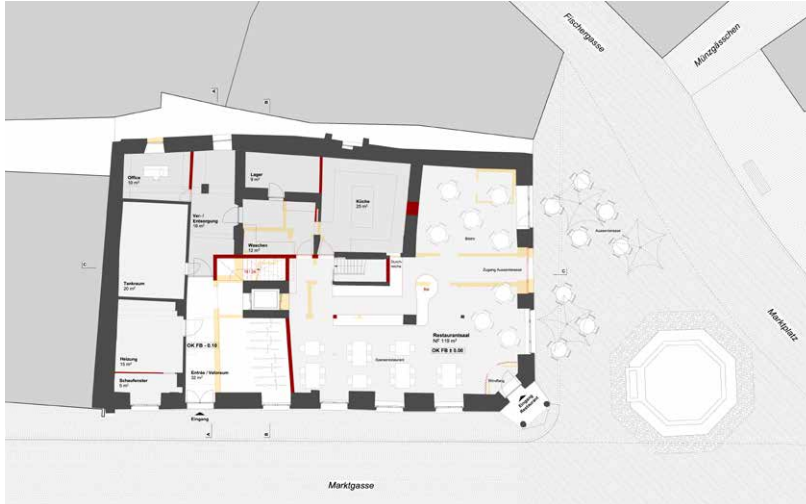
Fischergasse

Münzgässchen

Office
16 m²

Ver- / Entsorgung
16 m²

Lager
9 m²

Küche
25 m²

Waschen
12 m²

Tankraum
20 m²

Bistro

Zugang Aussenbereich

Aussenbereich

Bar

Restaurantsaal
NF 115 m²
OK FB ± 0.00

OK FB - 0.10

Entrée / Velosraum
32 m²

Heizung
15 m²

Schaufenster
5 m²

Gastrestaurant

Windfang

Eingang Restaurant

Eingang

Marktplatz

Marktgasse